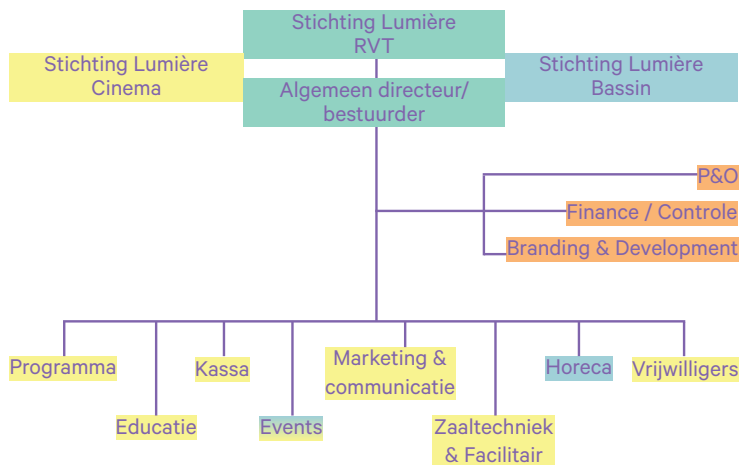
Stichting Lumière RVT

Stichting Lumière Cinema

Algemeen directeur/ bestuurder

Stichting Lumière Bassin

P&O

Finance / Controle

Branding & Development

Programma

Educatie

Kassa

Events

Marketing & communicatie

Zaaltechniek & Facilitair

Horeca

Vrijwilligers